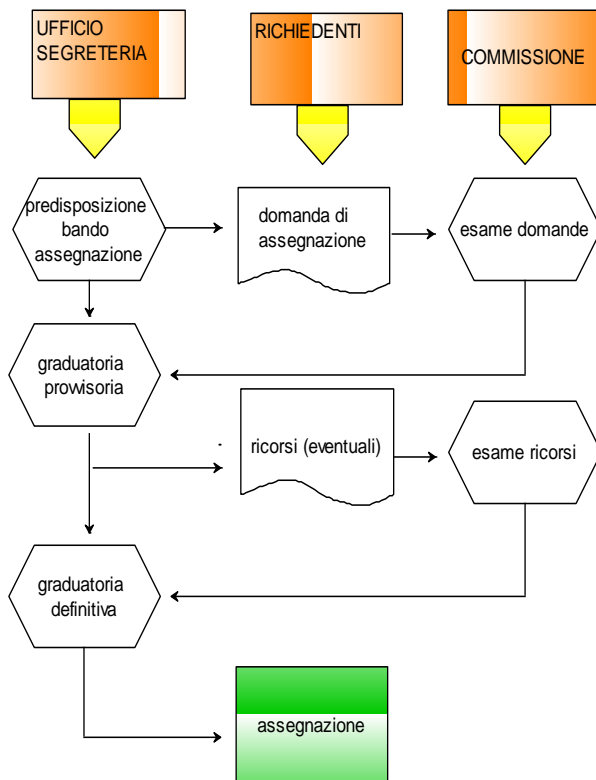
UFFICIO SEGRETERIA

RICHIEDENTI

COMMISSIONE

predisposizione bando assegnazione

domanda di assegnazione

esame domande

graduatoria provvisoria

ricorsi (eventuali)

esame ricorsi

graduatoria definitiva

assegnazione